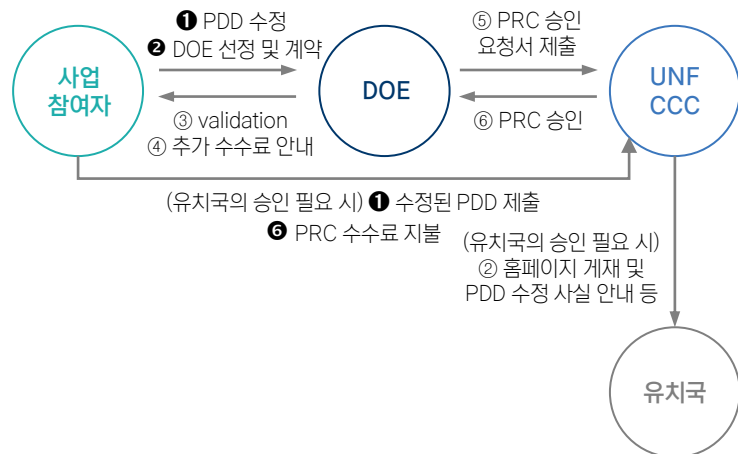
❶ PDD 수정
❷ DOE 선정 및 계약

⑤ PRC 승인 요청서 제출

사업 참여자

DOE

UNF CCC

③ validation
④ 추가 수수료 안내

⑥ PRC 승인

(유치국의 승인 필요 시) ❶ 수정된 PDD 제출

❻ PRC 수수료 지불

(유치국의 승인 필요 시)
② 홈페이지 게재 및
PDD 수정 사실 안내 등

유치국